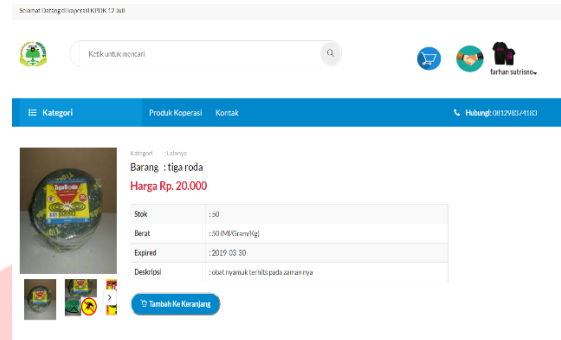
Selamat Datang di koperasi KPDK 12 Juli

Ketik untuk mencari

farhan sutrisno

Kategori

Produk Koperasi

Kontak

Hubungi: 081298134183

Kategori : Lainnya

Barang : tiga roda

Harga Rp. 20.000

| Stok | : 50 |
|---|---|
| Berat | : 50 (Ml/Gram/Kg) |
| Expired | : 2019-03-30 |
| Deskripsi | : obat nyamuk terlaris pada zaman nya |

Tambah Ke Keranjang